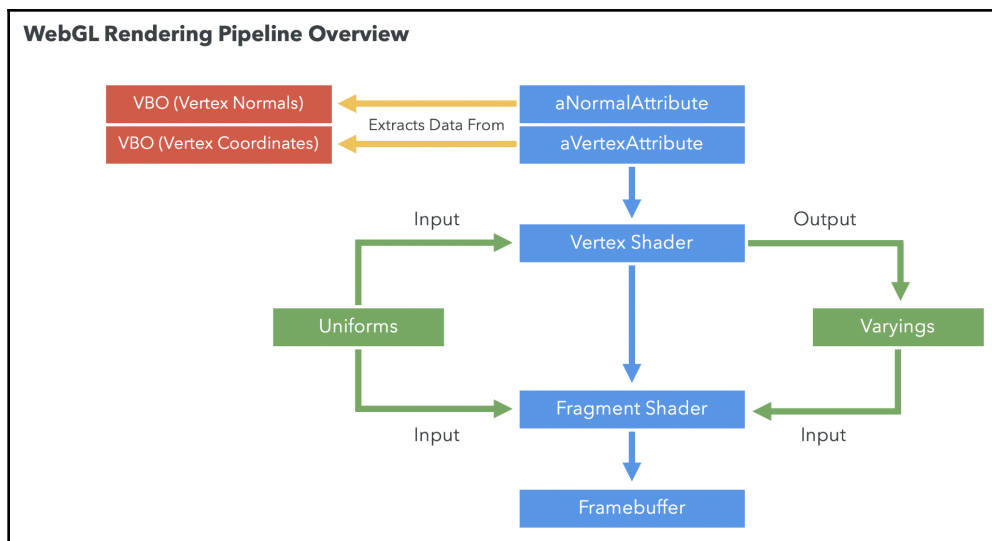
WebGL Rendering Pipeline Overview

VBO (Vertex Normals)

VBO (Vertex Coordinates)

Extracts Data From

aNormalAttribute

aVertexAttribute

Input

Vertex Shader

Output

Uniforms

Varyings

Fragment Shader

Input

Input

Framebuffer